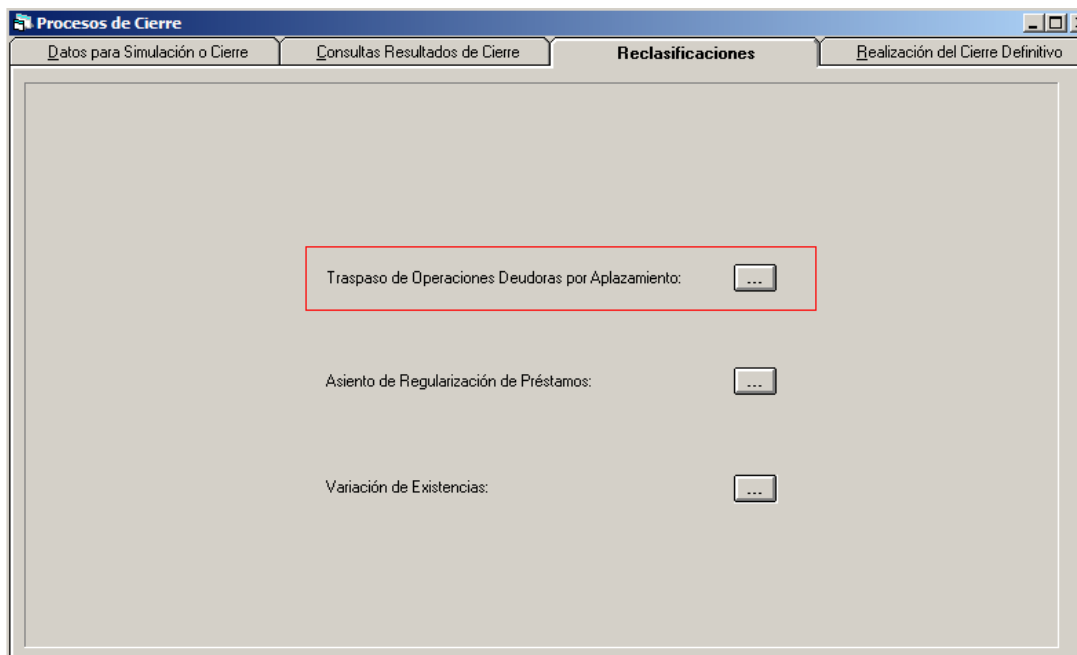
Procesos de Cierre

Datos para Simulación o Cierre | Consultas Resultados de Cierre | Reclasificaciones | Realización del Cierre Definitivo

Traspaso de Operaciones Deudoras por Aplazamiento: ...

Asiento de Regularización de Préstamos: ...

Variación de Existencias: ...